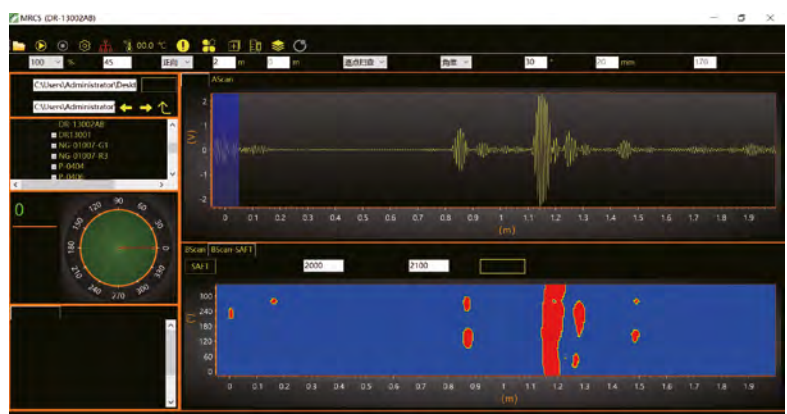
MRCS (DR-13002AB)

00.0 ℃

100 % 45 正向 2 m 0 m 逐点扫描 角度 30 ° 20 mm 170

C:\Users\Administrator\Deskt
C:\Users\Administrator

DR-13002AB
DR13001
NG-01007-G1
NG-01007-R3
P-0404
P-0406

0

90 60 30 0 330 300 270 240 210 180 150 120

AScan

2
1
0
-1
-2
(V)

0 0.1 0.2 0.3 0.4 0.5 0.6 0.7 0.8 0.9 1 1.1 1.2 1.3 1.4 1.5 1.6 1.7 1.8 1.9
(m)

BScan BScan-SAFT

SAFT 2000 2100

300
240
180
120
60
0
(°)

0 0.1 0.2 0.3 0.4 0.5 0.6 0.7 0.8 0.9 1 1.1 1.2 1.3 1.4 1.5 1.6 1.7 1.8 1.9
(m)